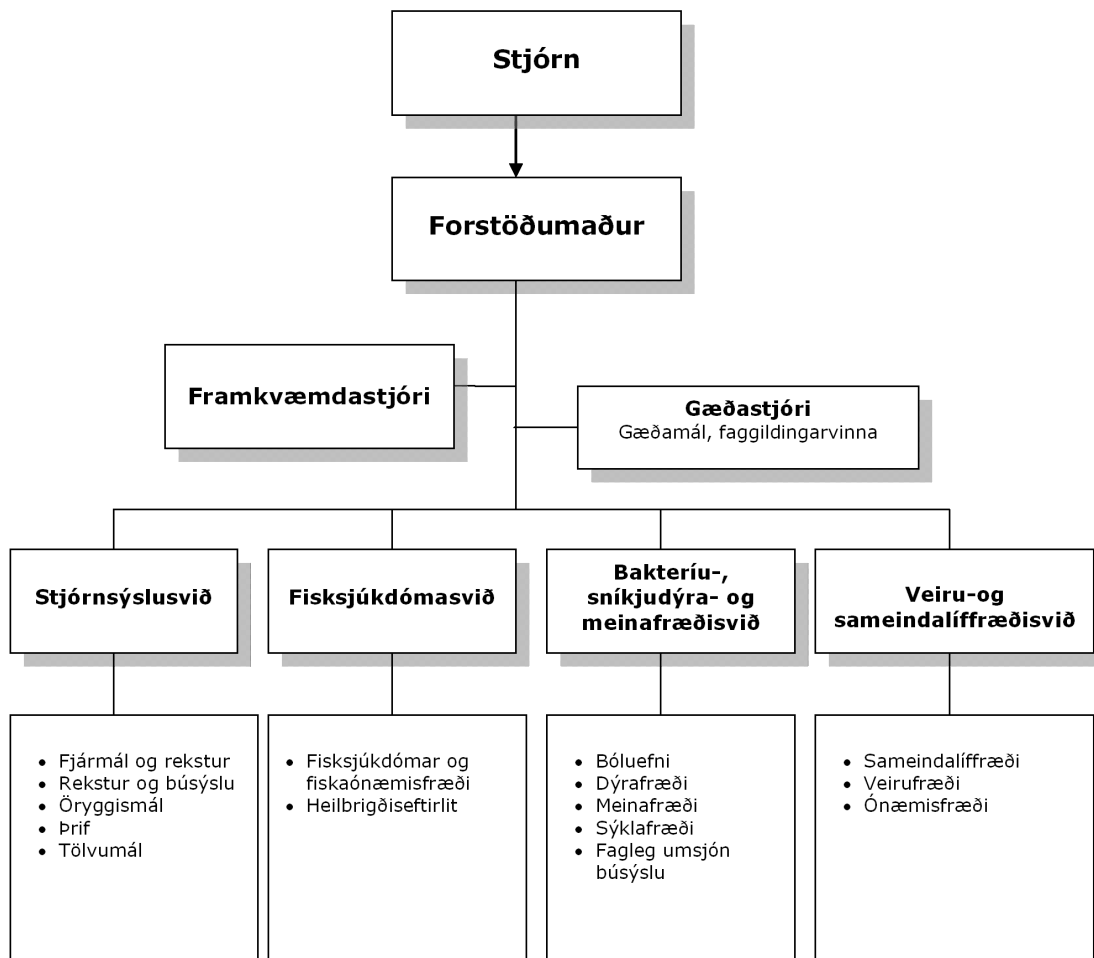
Stjórn

Forstöðumaður

Framkvæmdastjóri

Gæðastjóri
Gæðamál, faggildingarvinna

Stjórnsýslusvið

- Fjármál og rekstur
- Rekstur og búsýslu
- Öryggismál
- Þrif
- Tölvumál

Fisksjúkdómasvið

- Fisksjúkdómar og fiskaónæmisfræði
- Heilbrigðiseftirlit

Bakteríu-, sníkjudýra- og meinafræðisvið

- Bóluefni
- Dýrafræði
- Meinafræði
- Sýklafræði
- Fagleg umsjón búsýslu

Veiru-og sameindalíffræðisvið

- Sameindalíffræði
- Veirufræði
- Ónæmisfræði